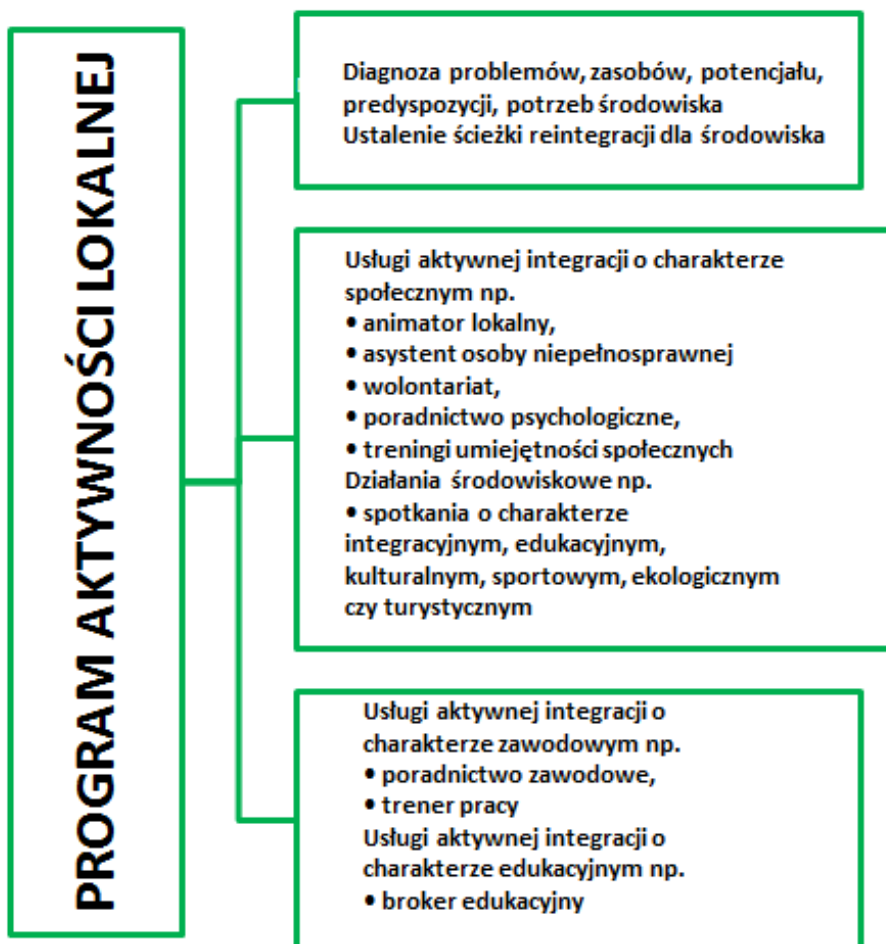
PROGRAM AKTYWNOŚCI LOKALNEJ

Diagnoza problemów, zasobów, potencjału, predyspozycji, potrzeb środowiska
Ustalenie ścieżki reintegracji dla środowiska

Usługi aktywnej integracji o charakterze społecznym np.
• animator lokalny,
• asystent osoby niepełnosprawnej
• wolontariat,
• poradnictwo psychologiczne,
• treningi umiejętności społecznych
Działania środowiskowe np.
• spotkania o charakterze integracyjnym, edukacyjnym, kulturalnym, sportowym, ekologicznym czy turystycznym

Usługi aktywnej integracji o charakterze zawodowym np.
• poradnictwo zawodowe,
• trener pracy
Usługi aktywnej integracji o charakterze edukacyjnym np.
• broker edukacyjny